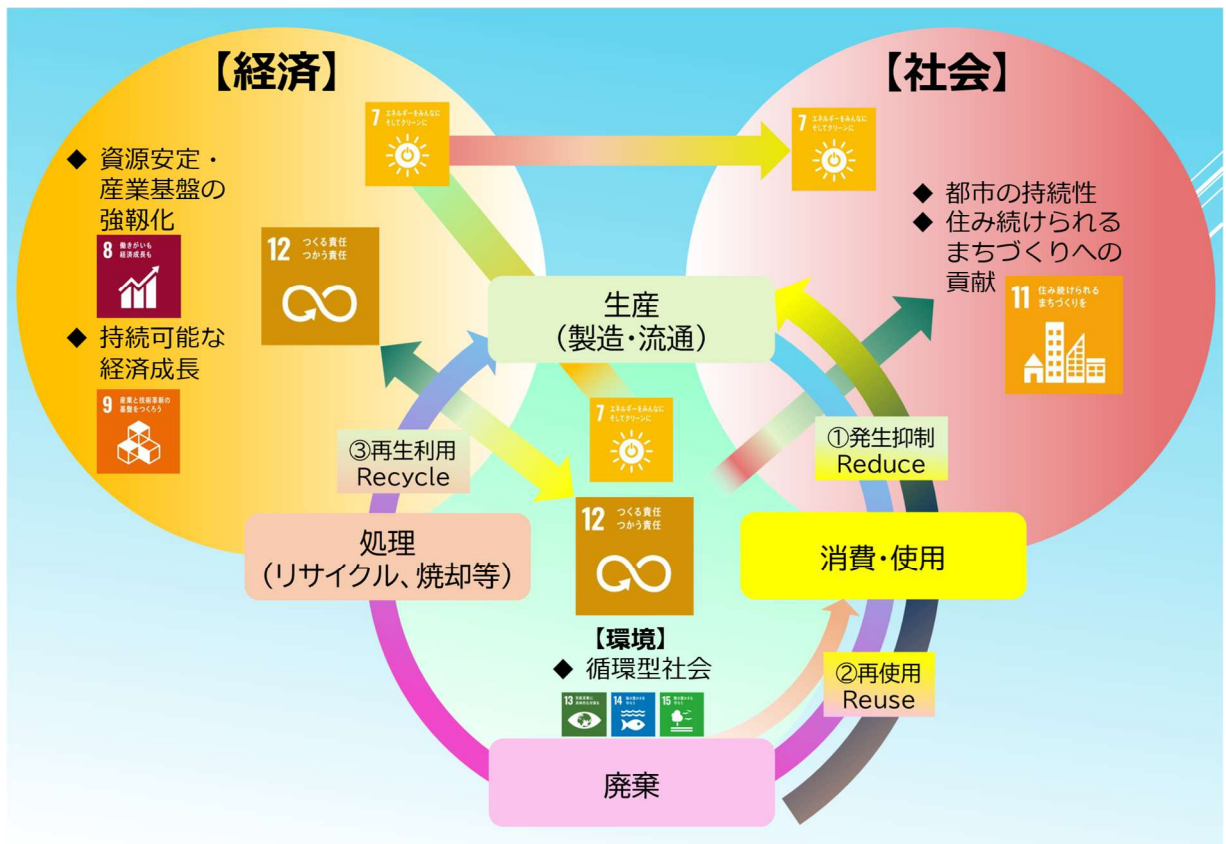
【経済】

【社会】

7 エネルギーをみんなに そしてクリーンに

7 エネルギーをみんなに そしてクリーンに

◆ 資源安定・産業基盤の強靭化

8 働きがいも 経済成長も

12 つくる責任 つかう責任

◆ 都市の持続性
◆ 住み続けられるまちづくりへの貢献

11 住み続けられる まちづくりを

◆ 持続可能な経済成長

9 産業と技術革新の基盤をつくろう

生産
（製造・流通）

7 エネルギーをみんなに そしてクリーンに

③再生利用
Recycle

①発生抑制
Reduce

12 つくる責任 つかう責任

処理
（リサイクル、焼却等）

消費・使用

【環境】
◆ 循環型社会

13 気候変動に具体的な対策を 14 海の豊かさを守ろう 15 陸の豊かさも守ろう

②再使用
Reuse

廃棄